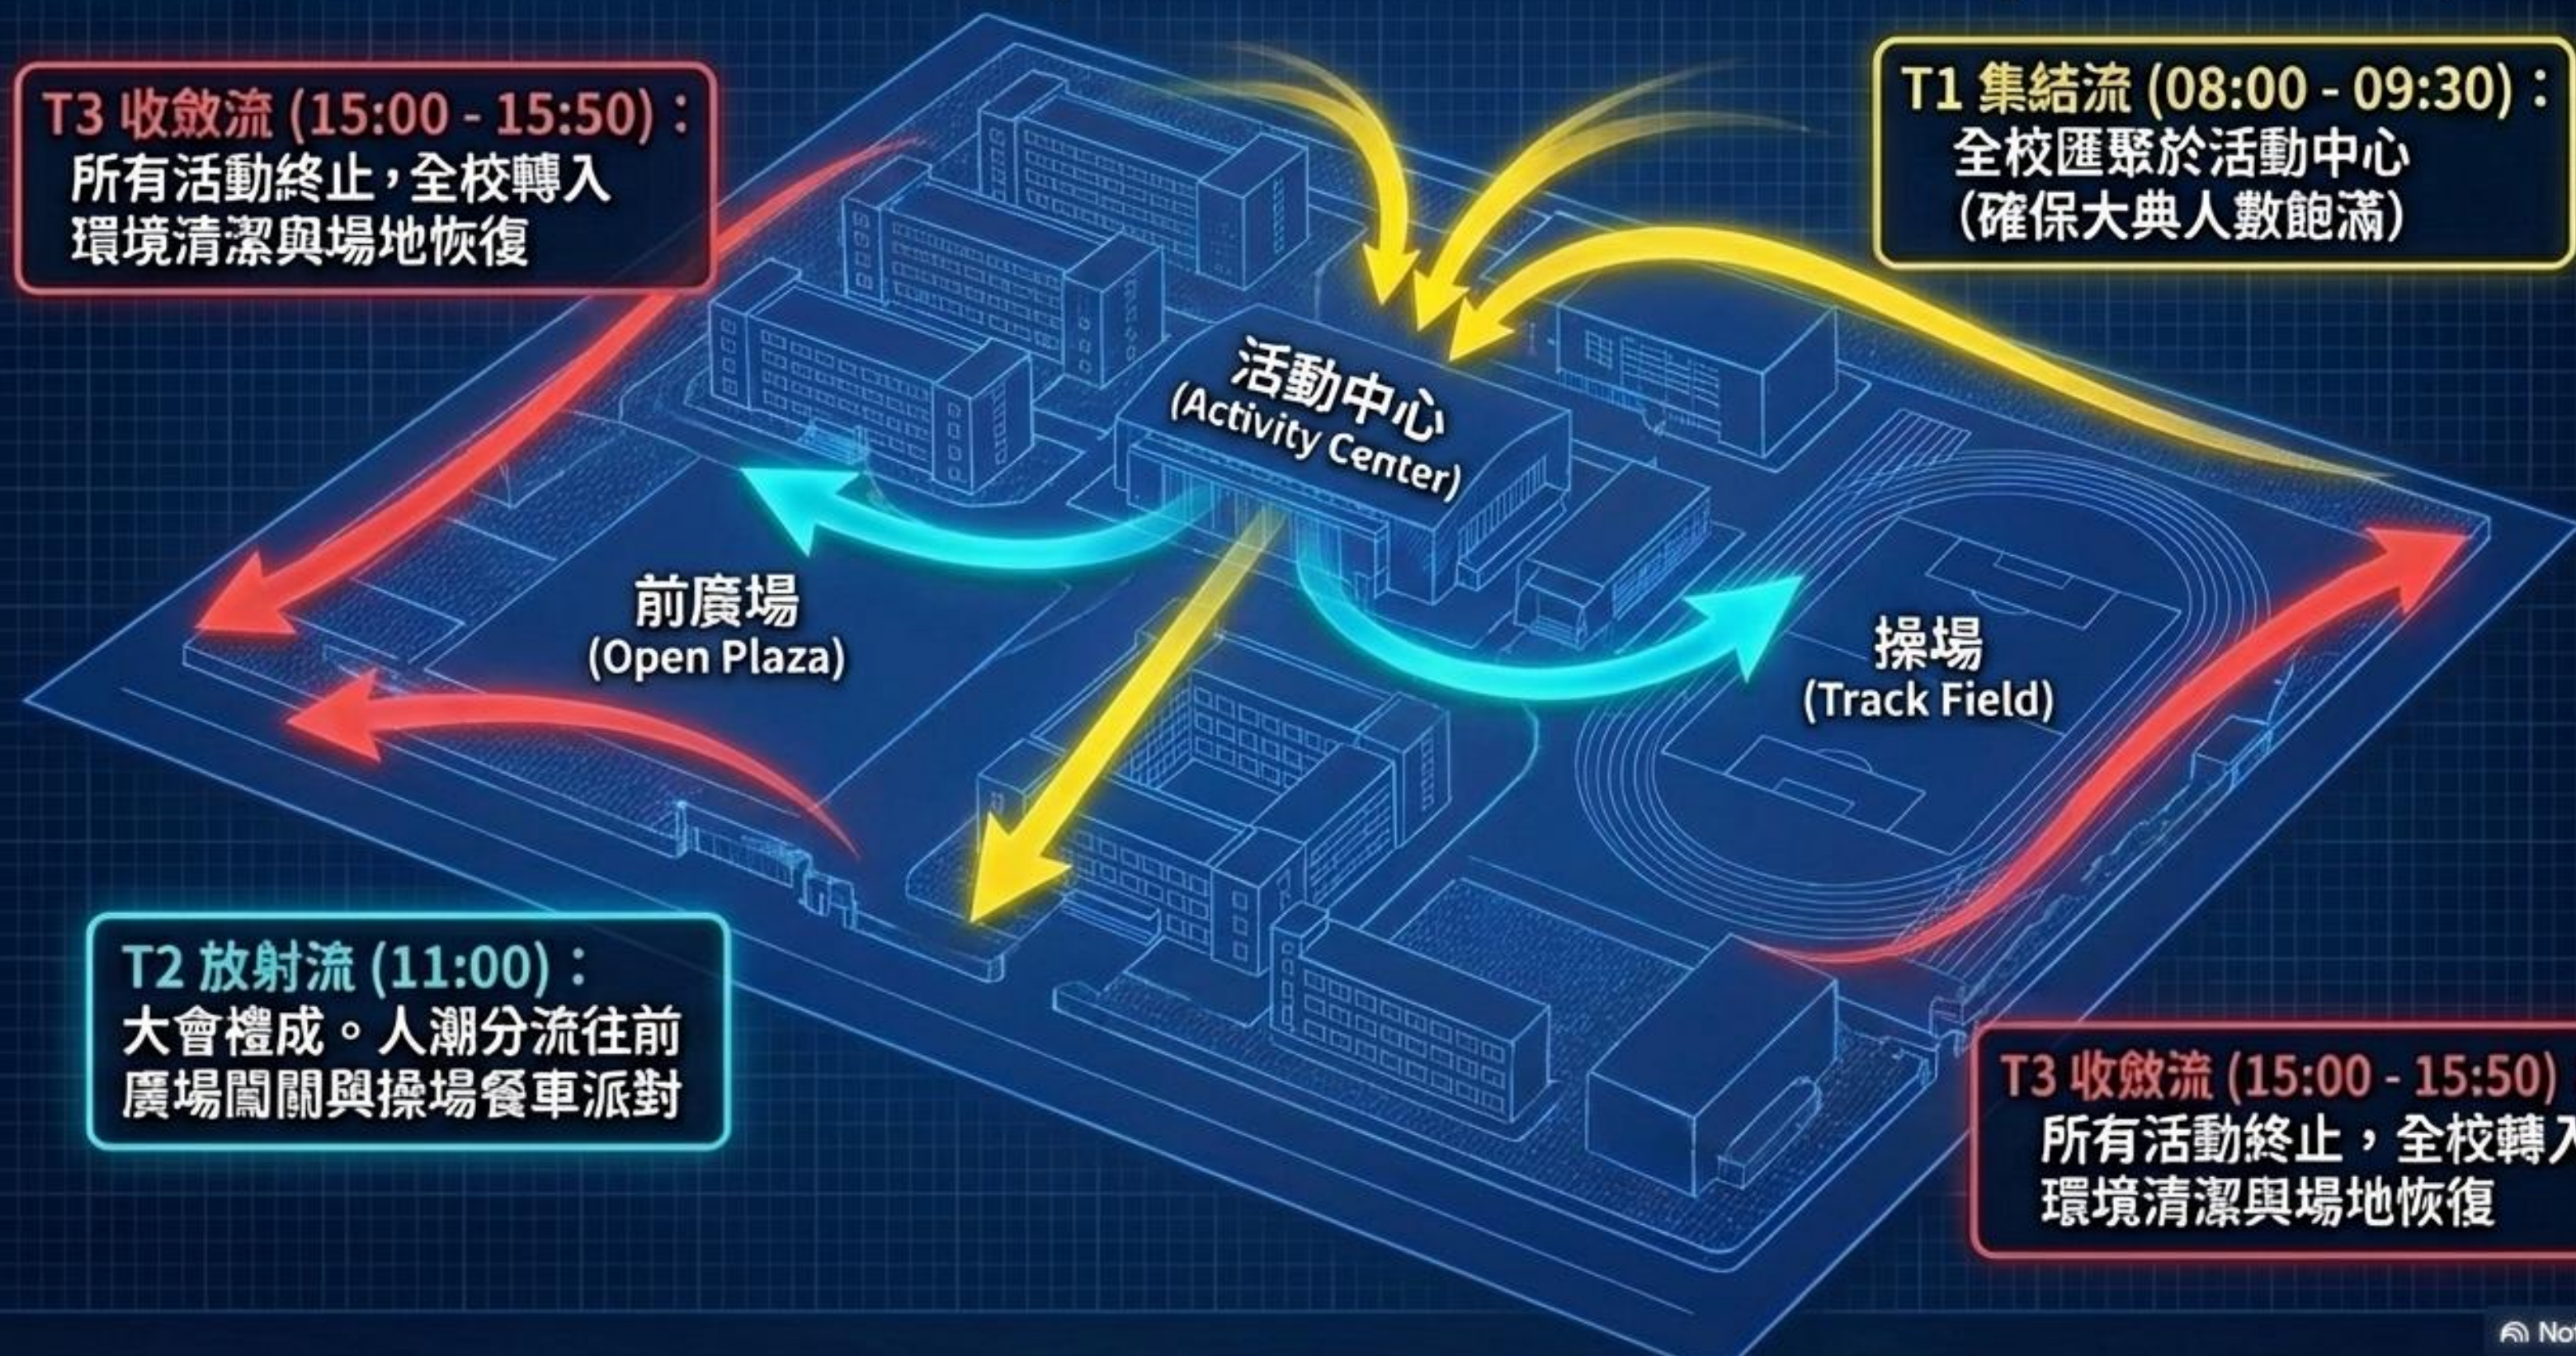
T3 收斂流 (15:00 - 15:50)：
所有活動終止，全校轉入環境清潔與場地恢復

T1 集結流 (08:00 - 09:30)：
全校匯聚於活動中心
(確保大典人數飽滿)

活動中心
(Activity Center)

前廣場
(Open Plaza)

操場
(Track Field)

T2 放射流 (11:00)：
大會禮成。人潮分流往前廣場闖關與操場餐車派對

T3 收斂流 (15:00 - 15:50)
所有活動終止，全校轉入
環境清潔與場地恢復

No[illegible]